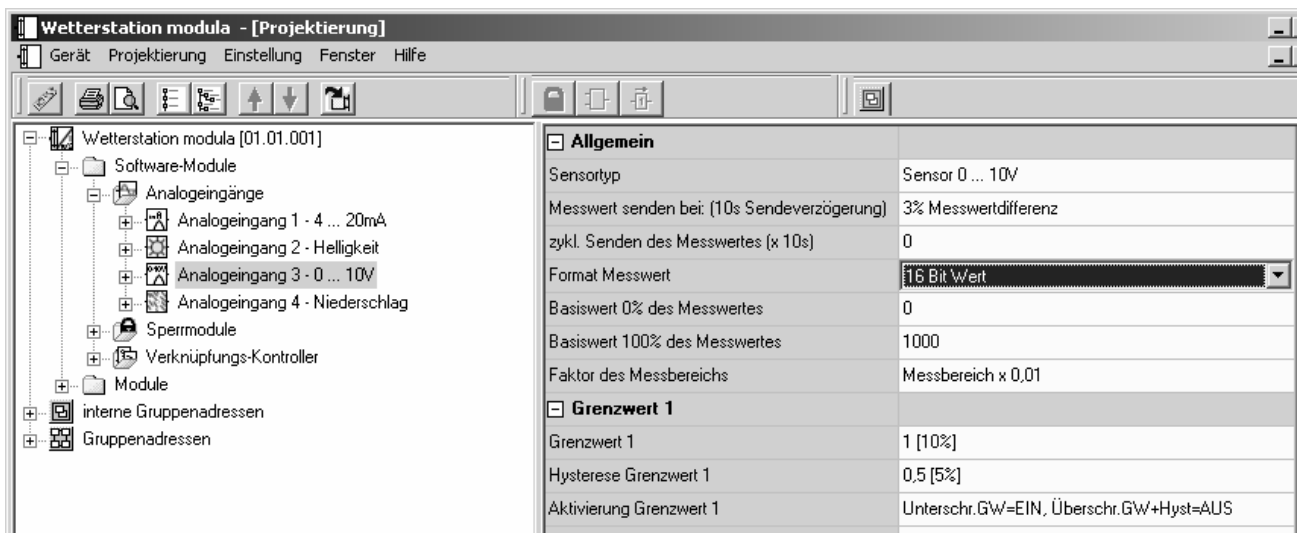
Wetterstation modula - [Projektierung]

Gerät Projektierung Einstellung Fenster Hilfe

Wetterstation modula [01.01.001]
Software-Module
Analogeingänge
Analogeingang 1 - 4 ... 20mA
Analogeingang 2 - Helligkeit
Analogeingang 3 - 0 ... 10V
Analogeingang 4 - Niederschlag
Sperrmodule
Verknüpfungs-Kontroller
Module
interne Gruppenadressen
Gruppenadressen

| Allgemein | |
|---|---|
| Sensortyp | Sensor 0 ... 10V |
| Messwert senden bei: (10s Sendeverzögerung) | 3% Messwertdifferenz |
| zykl. Senden des Messwertes (x 10s) | 0 |
| Format Messwert | 16 Bit Wert |
| Basiswert 0% des Messwertes | 0 |
| Basiswert 100% des Messwertes | 1000 |
| Faktor des Messbereichs | Messbereich x 0,01 |
| Grenzwert 1 | |
| Grenzwert 1 | 1 [10%] |
| Hysterese Grenzwert 1 | 0,5 [5%] |
| Aktivierung Grenzwert 1 | Unterschr.GW=EIN, Überschr.GW+Hyst=AUS |